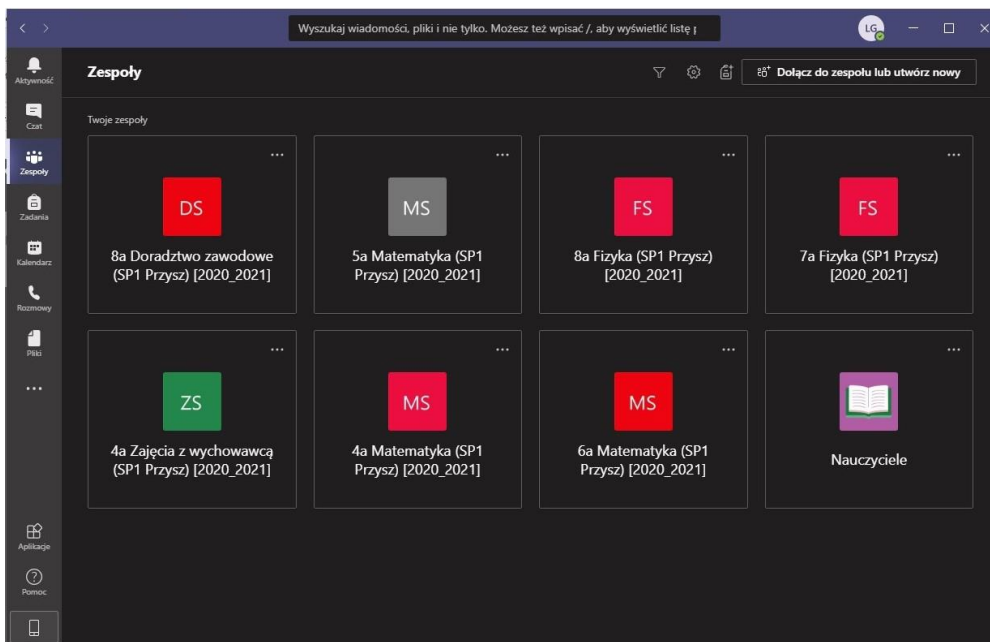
Wyszukaj wiadomości, pliki i nie tylko. Możesz też wpisać /, aby wyświetlić listę

LG

Aktywność
Czat
Zespoły
Zadania
Kalendarz
Rozmowy
Pliki
...
Aplikacje
Pomoc

Zespoły

Dołącz do zespołu lub utwórz nowy

Twoje zespoły

DS
8a Doradztwo zawodowe (SP1 Przysz) [2020_2021]

MS
5a Matematyka (SP1 Przysz) [2020_2021]

FS
8a Fizyka (SP1 Przysz) [2020_2021]

FS
7a Fizyka (SP1 Przysz) [2020_2021]

ZS
4a Zajęcia z wychowawcą (SP1 Przysz) [2020_2021]

MS
4a Matematyka (SP1 Przysz) [2020_2021]

MS
6a Matematyka (SP1 Przysz) [2020_2021]

Nauczyciele